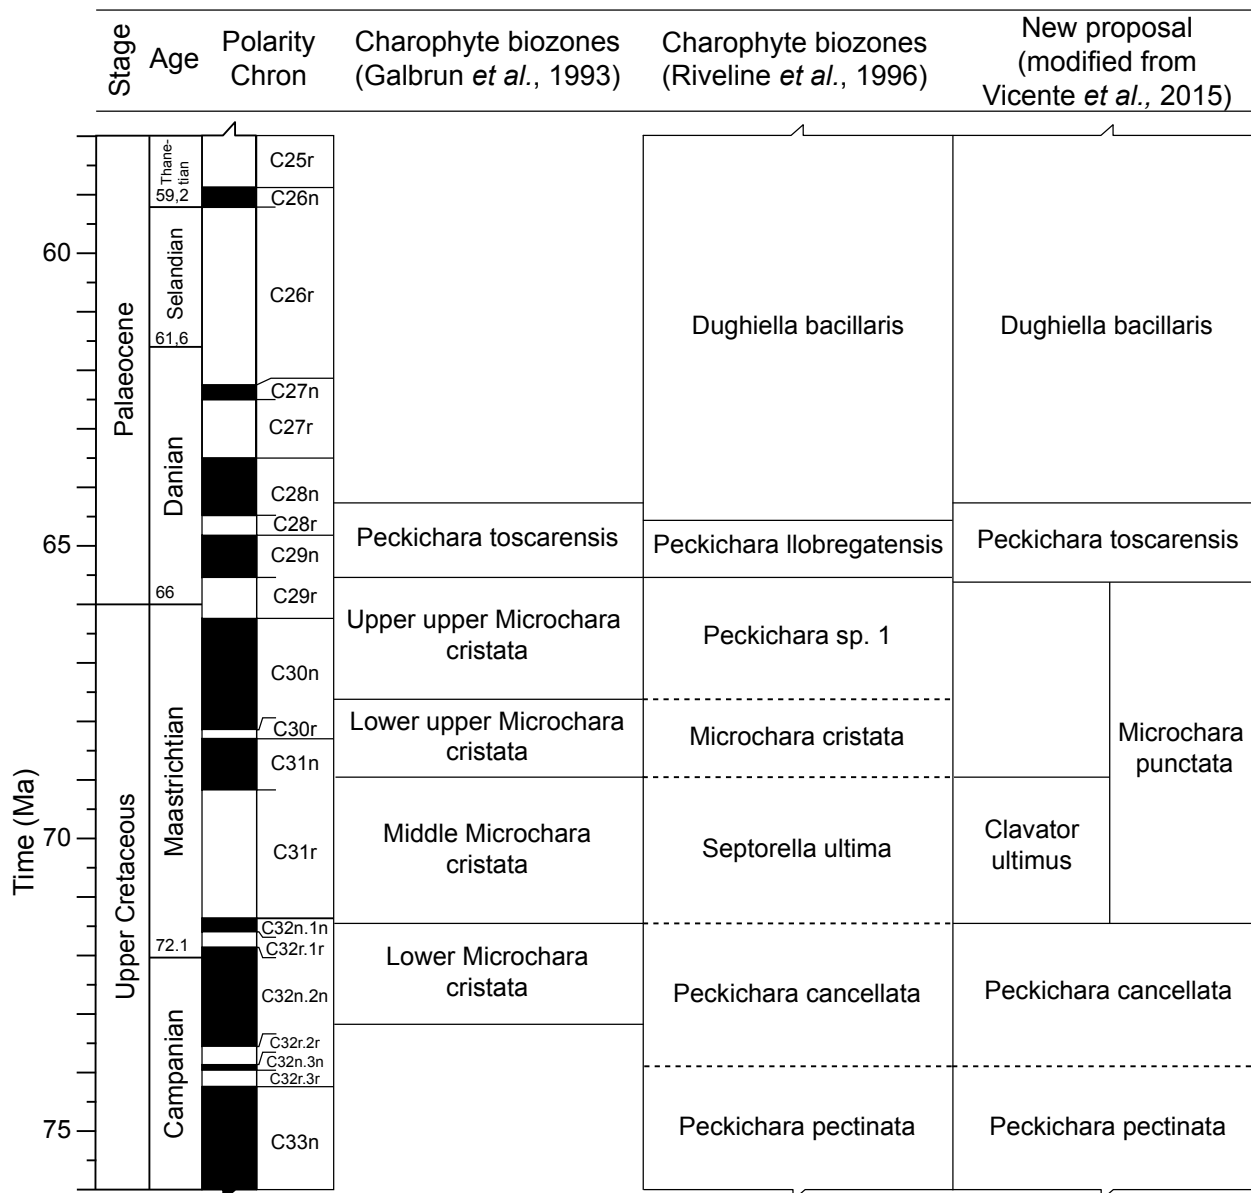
| Stage | Age | Polarity Chron | Charophyte biozones (Galbrun *et al.*, 1993) | Charophyte biozones (Riveline *et al.*, 1996) | New proposal (modified from Vicente *et al.,* 2015) |
|---|---|---|---|---|---|

Time (Ma)

60
65
70
75

Palaeocene
Upper Cretaceous

Thanetian
59,2
Selandian
61,6
Danian
66
Maastrichtian
72.1
Campanian

C25r
C26n
C26r
C27n
C27r
C28n
C28r
C29n
C29r
C30n
C30r
C31n
C31r
C32n.1n
C32r.1r
C32n.2n
C32r.2r
C32n.3n
C32r.3r
C33n

Peckichara toscarensis
Upper upper Microchara cristata
Lower upper Microchara cristata
Middle Microchara cristata
Lower Microchara cristata

Dughiella bacillaris
Peckichara llobregatensis
Peckichara sp. 1
Microchara cristata
Septorella ultima
Peckichara cancellata
Peckichara pectinata

Dughiella bacillaris
Peckichara toscarensis
Microchara punctata
Clavator ultimus
Peckichara cancellata
Peckichara pectinata